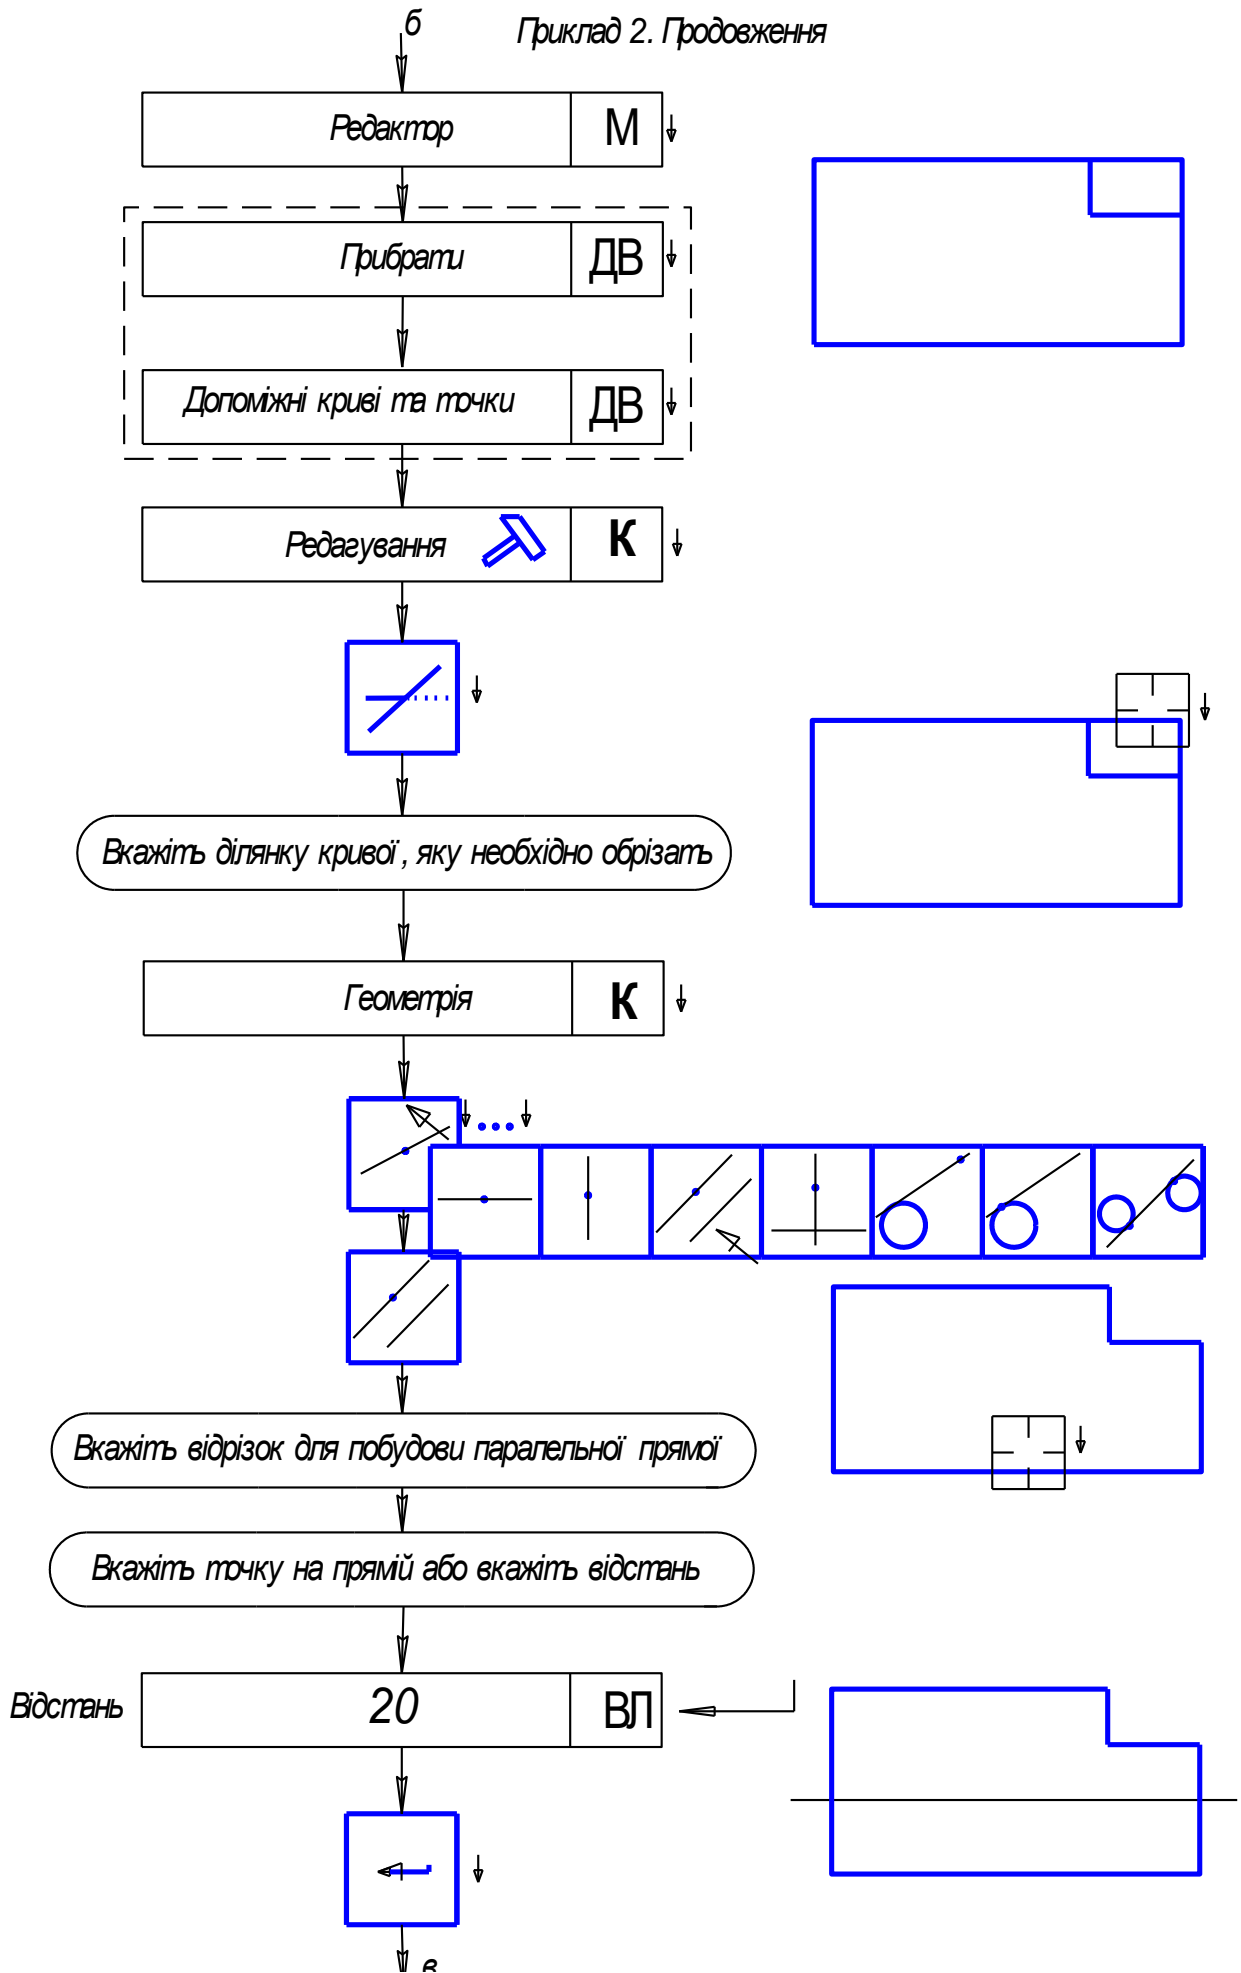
б

Приклад 2. Продовження

Редактор М

Прибрати ДВ

Допоміжні криві та точки ДВ

Редагування К

Вкажіть ділянку кривої , яку необхідно обрізать

Геометрія К

Вкажіть відрізок для побудови паралельної прямої

Вкажіть точку на прямій або вкажіть відстань

Відстань 20 ВЛ

в